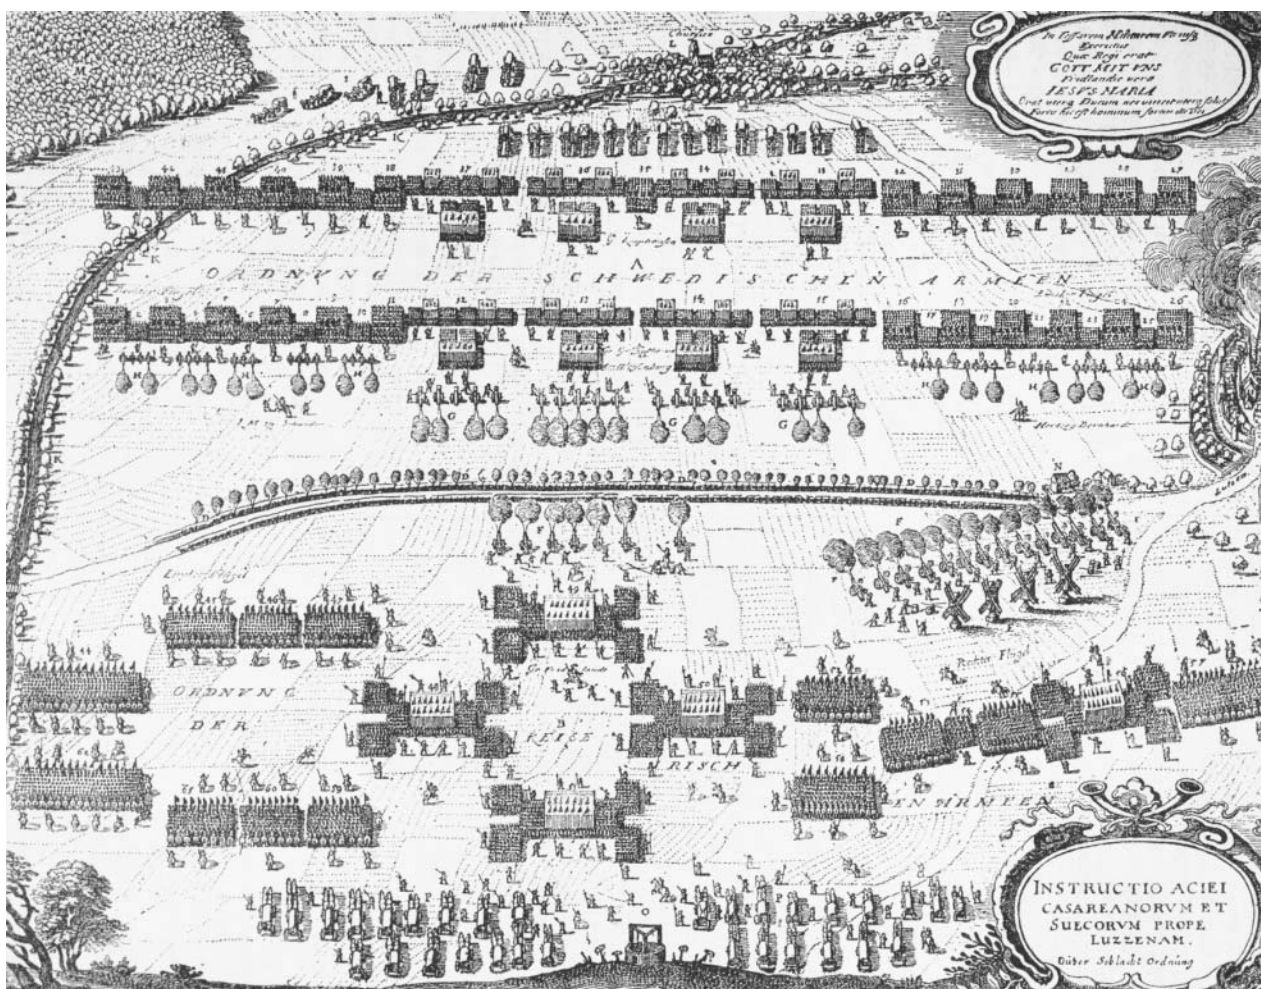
In Vtroq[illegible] Exercitus
Quo Rege erat
GOTT MIT VNS
Fridlande vero
IESVS MARIA
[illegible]
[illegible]

ORDNVNG DER SCHWEDISCHEN ARMEEN

ORDNVNG DER KEISERISCHEN ARMEEN

INSTRUCTIO ACIEI CASAREANORVM ET SUECORVM PROPE LUZZENAM.

Lützer Schlacht Ordnung